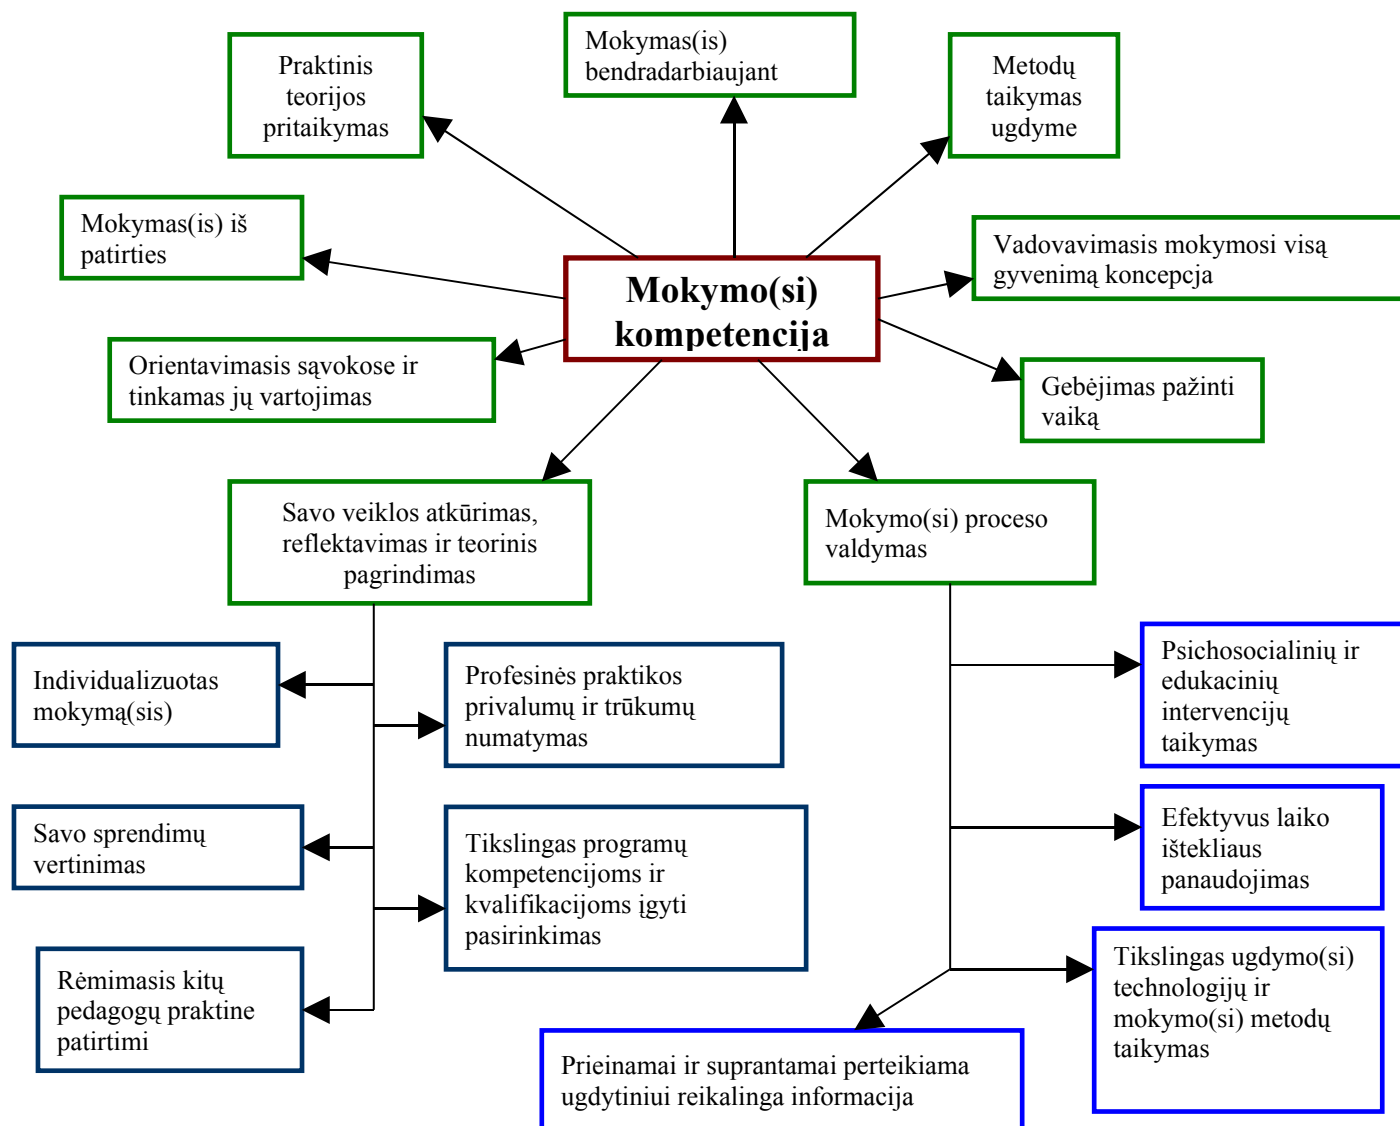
Praktinis teorijos pritaikymas

Mokymas(is) bendradarbiaujant

Metodų taikymas ugdyme

Mokymas(is) iš patirties

Vadovavimasis mokymosi visą gyvenimą koncepcja

Mokymo(si) kompetencija

Orientavimasis sąvokose ir tinkamas jų vartojimas

Gebėjimas pažinti vaiką

Savo veiklos atkūrimas, reflektavimas ir teorinis pagrindimas

Mokymo(si) proceso valdymas

Individualizuotas mokymą(sis)

Profesinės praktikos privalumų ir trūkumų numatymas

Psichosocialinių ir edukacinių intervencijų taikymas

Savo sprendimų vertinimas

Tikslingas programų kompetencijoms ir kvalifikacijoms įgyti pasirinkimas

Efektyvus laiko ištekliaus panaudojimas

Rėmimasis kitų pedagogų praktine patirtimi

Tikslingas ugdymo(si) technologijų ir mokymo(si) metodų taikymas

Prieinamai ir suprantamai perteikiama ugdytiniui reikalinga informacija